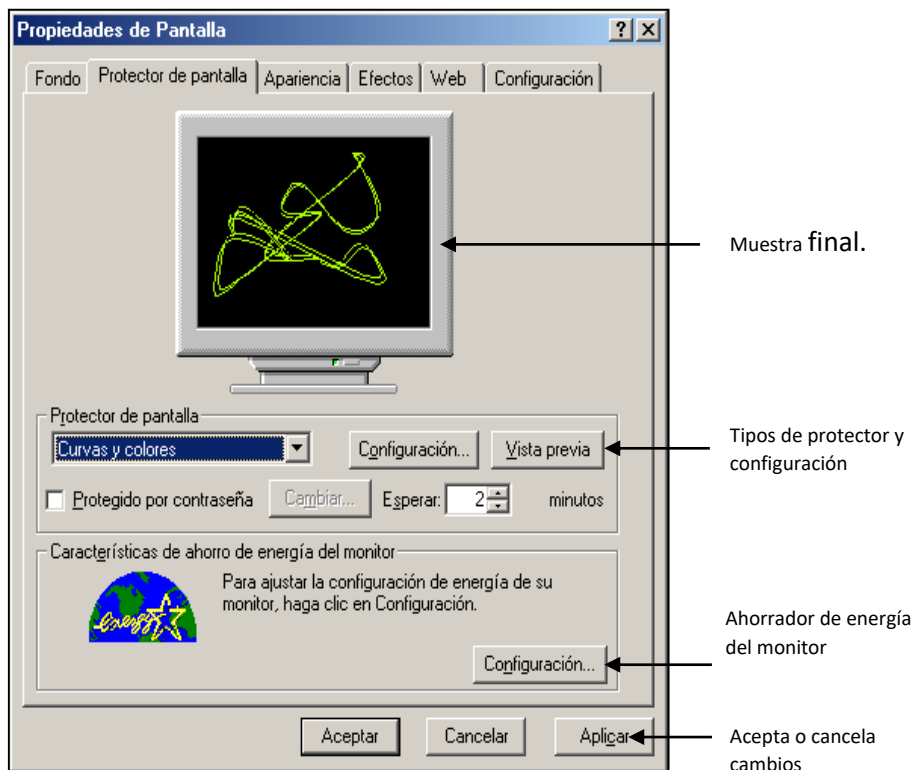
Propiedades de Pantalla

? ×

Fondo | Protector de pantalla | Apariencia | Efectos | Web | Configuración

Muestra final.

Protector de pantalla

Curvas y colores

Configuración...

Vista previa

Tipos de protector y configuración

Protegido por contraseña

Cambiar...

Esperar: 2

minutos

Características de ahorro de energía del monitor

energy

Para ajustar la configuración de energía de su monitor, haga clic en Configuración.

Ahorrador de energía del monitor

Configuración...

Aceptar

Cancelar

Aplicar

Acepta o cancela cambios